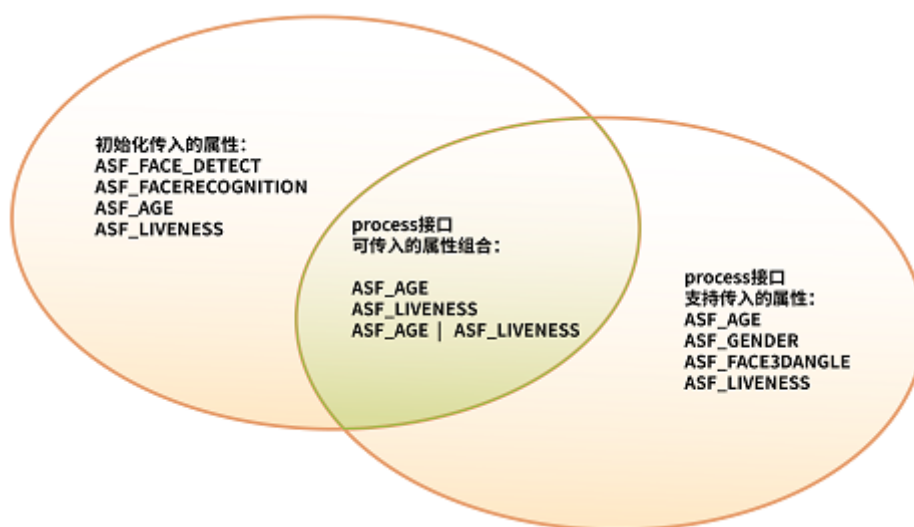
初始化传入的属性：
ASF_FACE_DETECT
ASF_FACERECOGNITION
ASF_AGE
ASF_LIVENESS

process接口
可传入的属性组合：

ASF_AGE
ASF_LIVENESS
ASF_AGE | ASF_LIVENESS

process接口
支持传入的属性：
ASF_AGE
ASF_GENDER
ASF_FACE3DANGLE
ASF_LIVENESS